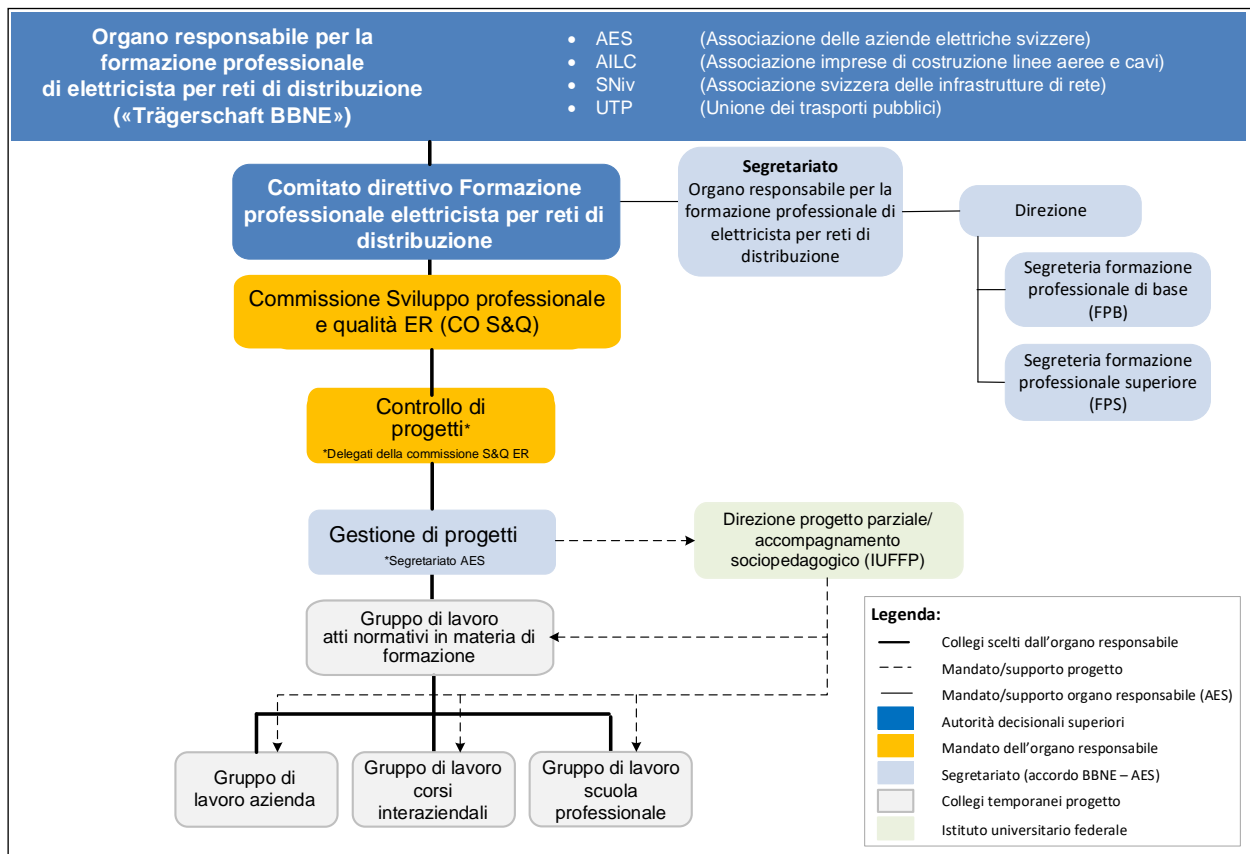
Organo responsabile per la formazione professionale di elettricista per reti di distribuzione («Trägerschaft BBNE»)

- AES (Associazione delle aziende elettriche svizzere)
- AILC (Associazione imprese di costruzione linee aeree e cavi)
- SNiv (Associazione svizzera delle infrastrutture di rete)
- UTP (Unione dei trasporti pubblici)

Comitato direttivo Formazione professionale elettricista per reti di distribuzione

Segretariato
Organo responsabile per la formazione professionale di elettricista per reti di distribuzione

Direzione

Segreteria formazione professionale di base (FPB)

Segreteria formazione professionale superiore (FPS)

Commissione Sviluppo professionale e qualità ER (CO S&Q)

Controllo di progetti*
*Delegati della commissione S&Q ER

Gestione di progetti
*Segretariato AES

Direzione progetto parziale/ accompagnamento sociopedagogico (IUFFP)

Gruppo di lavoro atti normativi in materia di formazione

Gruppo di lavoro azienda

Gruppo di lavoro corsi interaziendali

Gruppo di lavoro scuola professionale

Legenda:
Collegi scelti dall'organo responsabile
Mandato/supporto progetto
Mandato/supporto organo responsabile (AES)
Autorità decisionali superiori
Mandato dell'organo responsabile
Segretariato (accordo BBNE – AES)
Collegi temporanei progetto
Istituto universitario federale